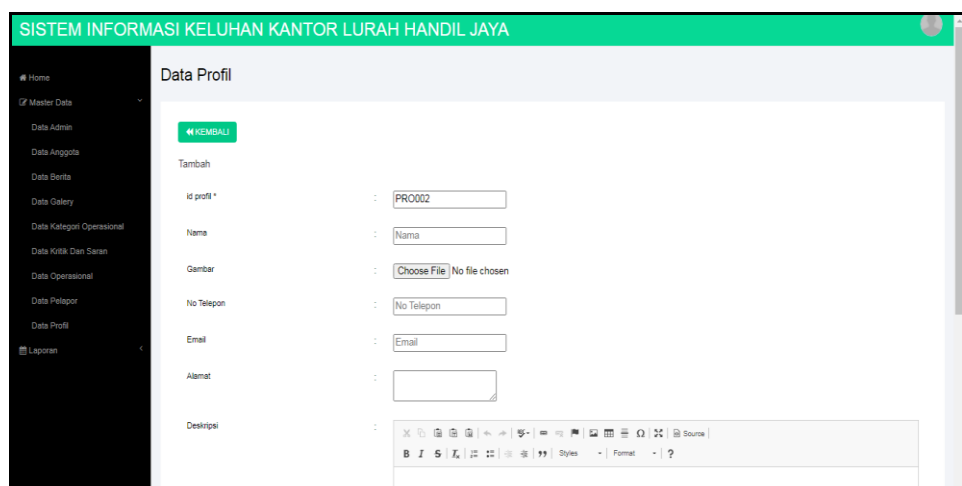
SISTEM INFORMASI KELUHAN KANTOR LURAH HANDIL JAYA

Home
Master Data
Data Admin
Data Anggota
Data Berita
Data Galery
Data Kategori Operasional
Data Kritik Dan Saran
Data Operasional
Data Pelapor
Data Profil
Laporan

Data Profil

KEMBALI

Tambah

| | | |
|---|---|---|
| id profil * | : | PRO002 |
| Nama | : | Nama |
| Gambar | : | Choose File No file chosen |
| No Telepon | : | No Telepon |
| Email | : | Email |
| Alamat | : | |
| Deskripsi | : | Source B I S $I_x$ 99 Styles Format ? |